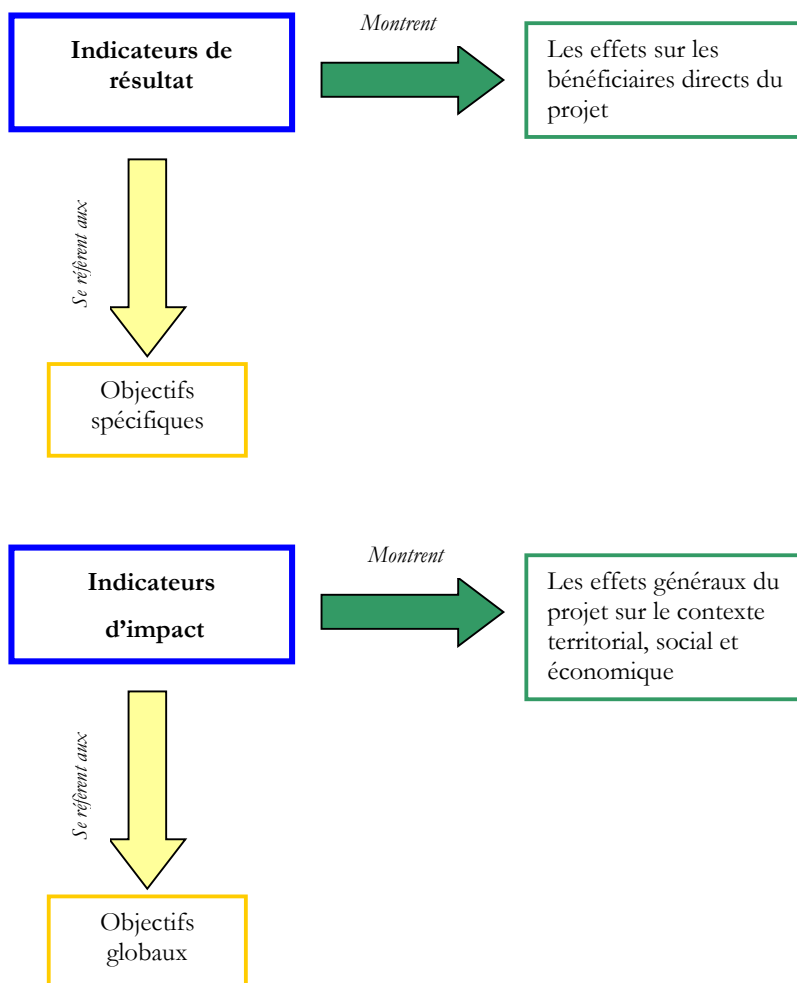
**Indicateurs de résultat**

*Montrent*

Les effets sur les bénéficiaires directs du projet

*Se réfèrent aux*

Objectifs spécifiques

**Indicateurs d’impact**

*Montrent*

Les effets généraux du projet sur le contexte territorial, social et économique

*Se réfèrent aux*

Objectifs globaux